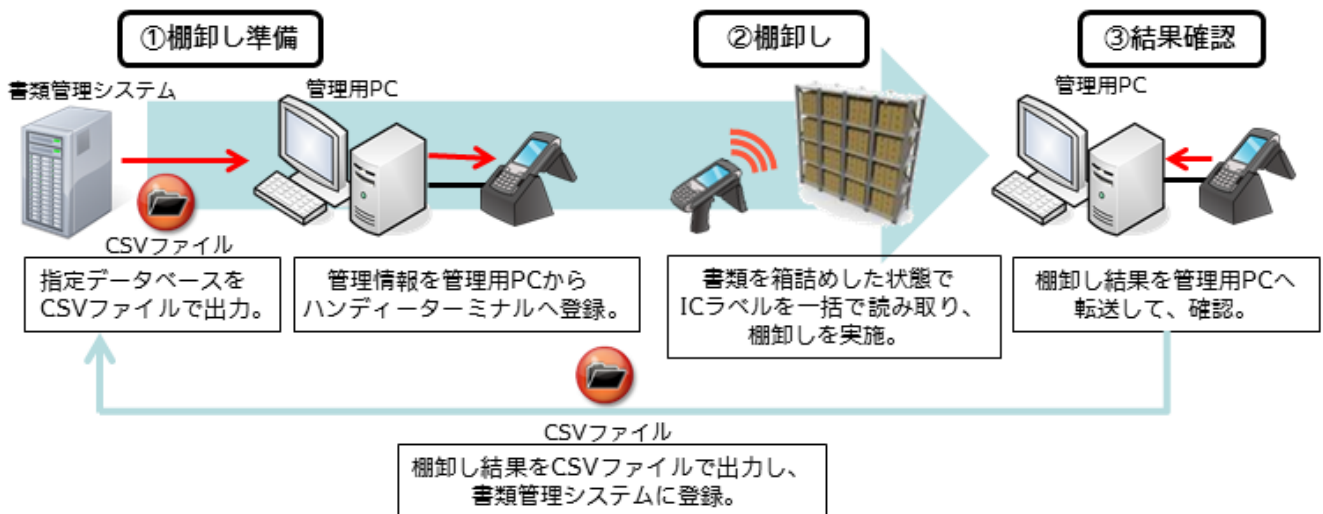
①棚卸し準備

②棚卸し

③結果確認

書類管理システム

管理用PC

管理用PC

CSVファイル

指定データベースをCSVファイルで出力。

管理情報を管理用PCからハンディーターミナルへ登録。

書類を箱詰めした状態でICラベルを一括で読み取り、棚卸しを実施。

棚卸し結果を管理用PCへ転送して、確認。

CSVファイル

棚卸し結果をCSVファイルで出力し、書類管理システムに登録。